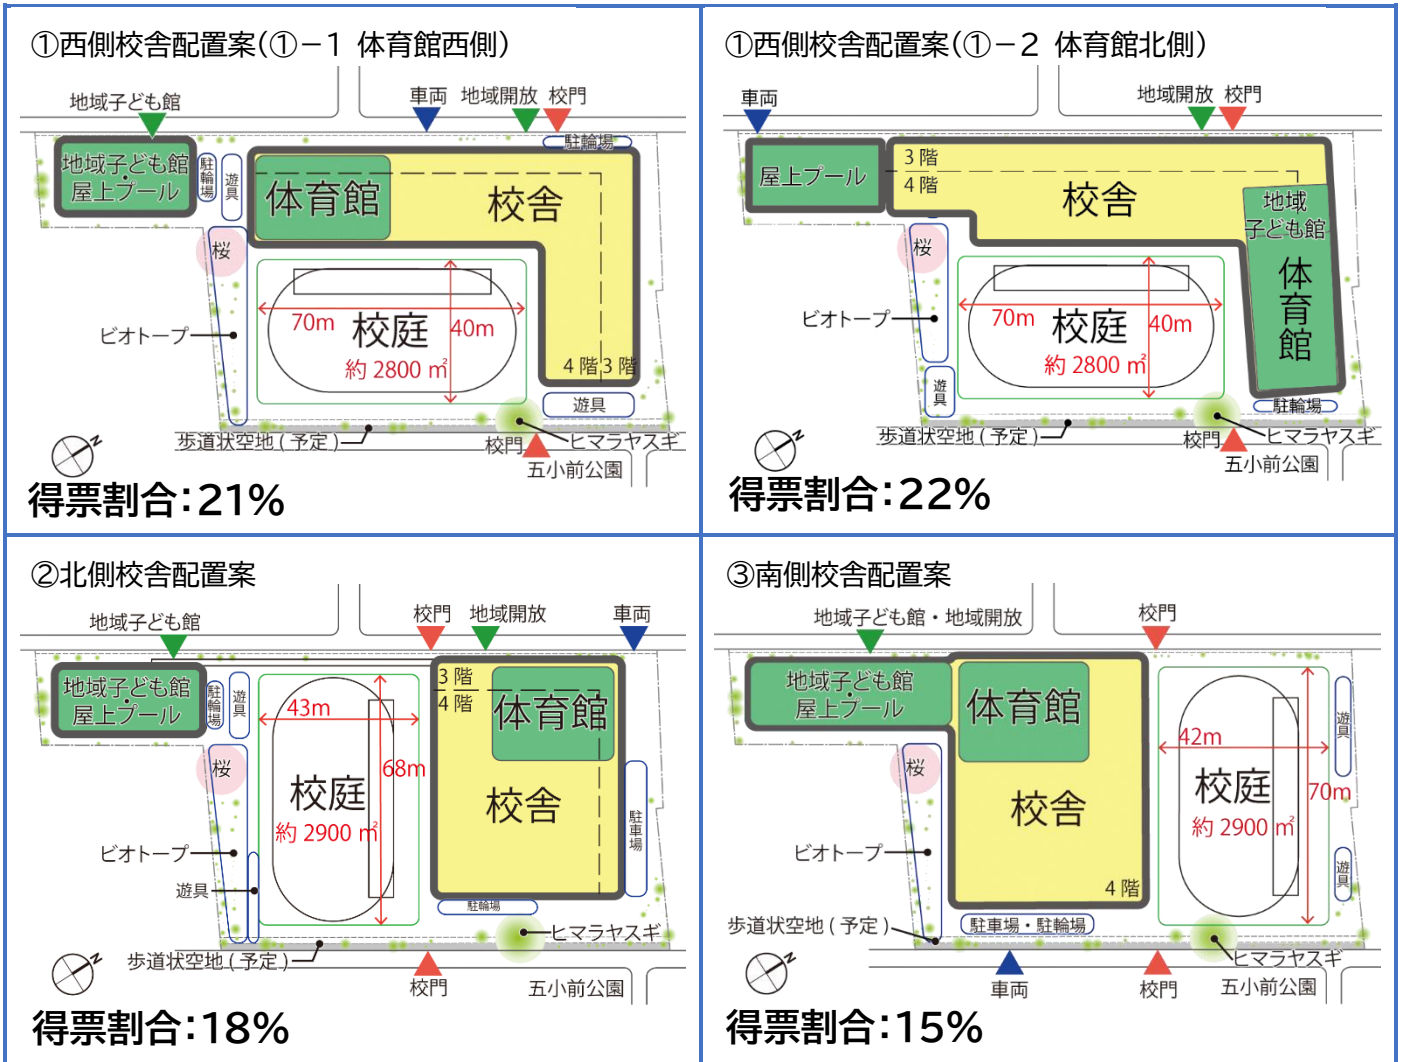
①西側校舎配置案(①－１ 体育館西側)

地域子ども館
車両 地域開放 校門
駐輪場
地域子ども館
屋上プール
駐輪場
遊具
体育館
校舎
桜
70m 校庭 40m
約 2800 ㎡
ビオトープ
4 階 3 階
遊具
歩道状空地 ( 予定 )
校門
ヒマラヤスギ
五小前公園
N
得票割合:21%

①西側校舎配置案(①－２ 体育館北側)

車両
地域開放 校門
屋上プール
3 階
4 階
校舎
地域
子ども館
体育館
桜
70m 校庭 40m
約 2800 ㎡
ビオトープ
遊具
駐輪場
歩道状空地 ( 予定 )
校門
ヒマラヤスギ
五小前公園
N
得票割合:22%

②北側校舎配置案

地域子ども館
校門 地域開放 車両
地域子ども館
屋上プール
駐輪場
遊具
3 階
4 階
体育館
43m
桜
68m
校庭
約 2900 ㎡
校舎
駐車場
ビオトープ
遊具
駐輪場
ヒマラヤスギ
歩道状空地 ( 予定 )
校門
五小前公園
N
得票割合:18%

③南側校舎配置案

地域子ども館・地域開放
校門
地域子ども館
屋上プール
体育館
遊具
桜
42m
校庭
70m
約 2900 ㎡
校舎
ビオトープ
遊具
4 階
歩道状空地 ( 予定 )
駐車場・駐輪場
ヒマラヤスギ
車両
校門
五小前公園
N
得票割合:15%